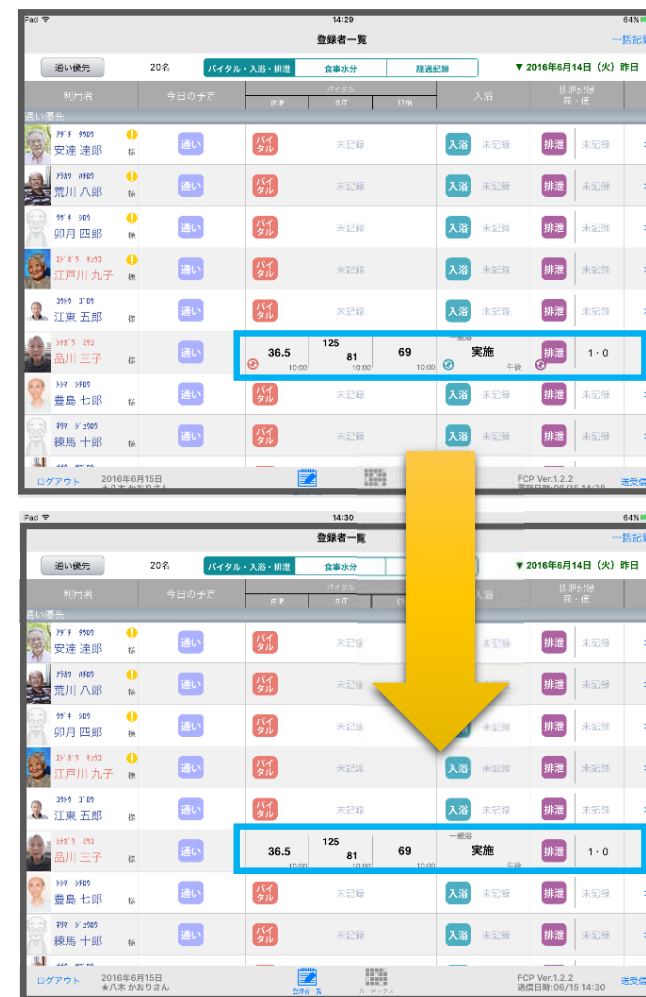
iPad 14:29 64%

登録者一覧 一括記

通い優先 20名 バイタル・入浴・排泄 食事水分 経過記録 ▼ 2016年6月14日（火）昨日

利用者 今日の予定 バイタル 体温 血圧 脈拍 入浴 排泄記録 尿・便

通い優先

アダチ タツロウ 安達 達郎 様 通い バイタル 未記録 入浴 未記録 排泄 未記録

アラカワ ハチロウ 荒川 八郎 様 通い バイタル 未記録 入浴 未記録 排泄 未記録

ウヅキ シロウ 卯月 四郎 様 通い バイタル 未記録 入浴 未記録 排泄 未記録

エドガワ キュウコ 江戸川 九子 様 通い バイタル 未記録 入浴 未記録 排泄 未記録

コウトウ ゴロウ 江東 五郎 様 通い バイタル 未記録 入浴 未記録 排泄 未記録

シナガワ ミツコ 品川 三子 様 通い 36.5 10:00 125 81 10:00 69 10:00 一般浴 実施 午後 排泄 1・0

トシマ シチロウ 豊島 七郎 様 通い バイタル 未記録 入浴 未記録 排泄 未記録

ネリマ ジュウロウ 練馬 十郎 様 通い バイタル 未記録 入浴 未記録 排泄 未記録

ログアウト 2016年6月15日 FCP Ver.1.2.2 送受信

iPad 14:30 64%

登録者一覧 一括記

通い優先 20名 バイタル・入浴・排泄 食事水分 ▼ 2016年6月14日（火）昨日

利用者 今日の予定 バイタル 体温 血圧 入浴 排泄記録 尿・便

通い優先

アダチ タツロウ 安達 達郎 様 通い バイタル 未記録 排泄 未記録

アラカワ ハチロウ 荒川 八郎 様 通い バイタル 未記録 排泄 未記録

ウヅキ シロウ 卯月 四郎 様 通い バイタル 未記録 排泄 未記録

エドガワ キュウコ 江戸川 九子 様 通い バイタル 未記録 入浴 排泄 未記録

コウトウ ゴロウ 江東 五郎 様 通い バイタル 未記録 入浴 未記録 排泄 未記録

シナガワ ミツコ 品川 三子 様 通い 36.5 10:00 125 81 10:00 69 10:00 一般浴 実施 午後 排泄 1・0

トシマ シチロウ 豊島 七郎 様 通い バイタル 未記録 入浴 未記録 排泄 未記録

ネリマ ジュウロウ 練馬 十郎 様 通い バイタル 未記録 入浴 未記録 排泄 未記録

ログアウト 2016年6月15日 ★八木 かおりさん 登録者一覧 カーデックス FCP Ver.1.2.2 送信日時:06/15 14:30 送受信